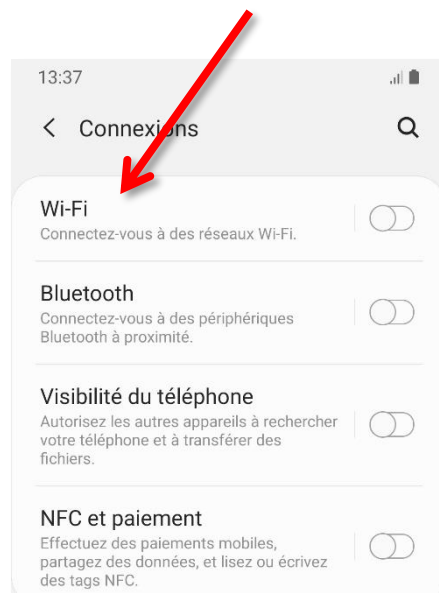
13:37

Connexions

Wi-Fi
Connectez-vous à des réseaux Wi-Fi.

Bluetooth
Connectez-vous à des périphériques Bluetooth à proximité.

Visibilité du téléphone
Autorisez les autres appareils à rechercher votre téléphone et à transférer des fichiers.

NFC et paiement
Effectuez des paiements mobiles, partagez des données, et lisez ou écrivez des tags NFC.